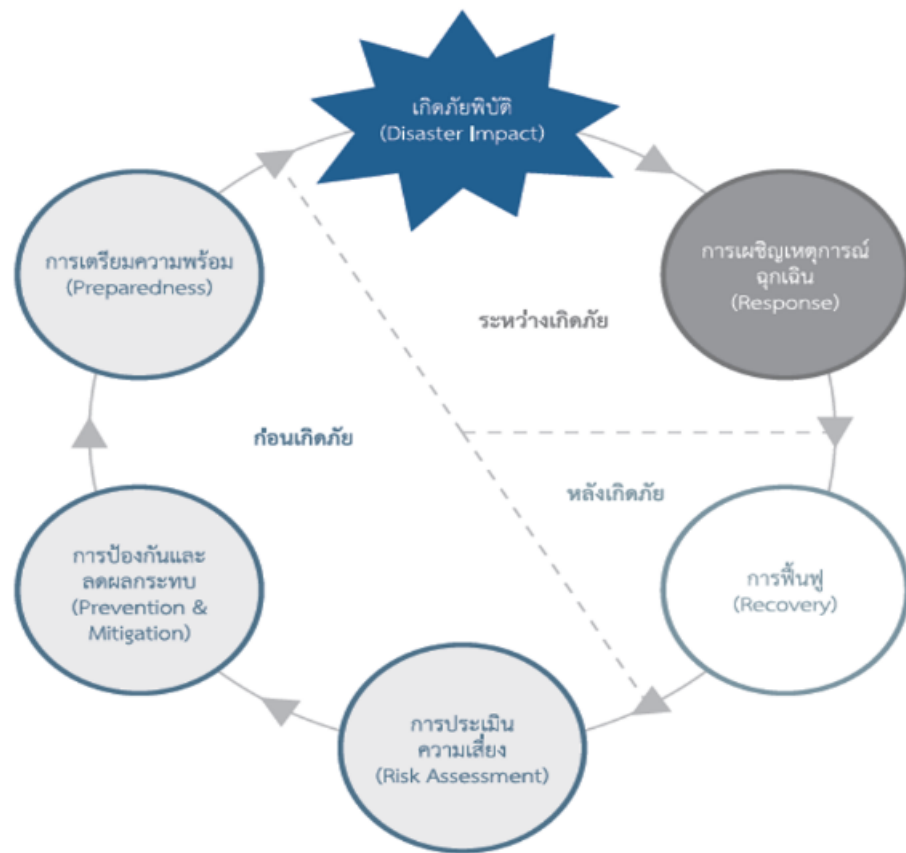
เกิดภัยพิบัติ
(Disaster Impact)

การเผชิญเหตุการณ์ฉุกเฉิน
(Response)

ระหว่างเกิดภัย

การเตรียมความพร้อม
(Preparedness)

ก่อนเกิดภัย

หลังเกิดภัย

การฟื้นฟู
(Recovery)

การป้องกันและลดผลกระทบ
(Prevention & Mitigation)

การประเมินความเสี่ยง
(Risk Assessment)